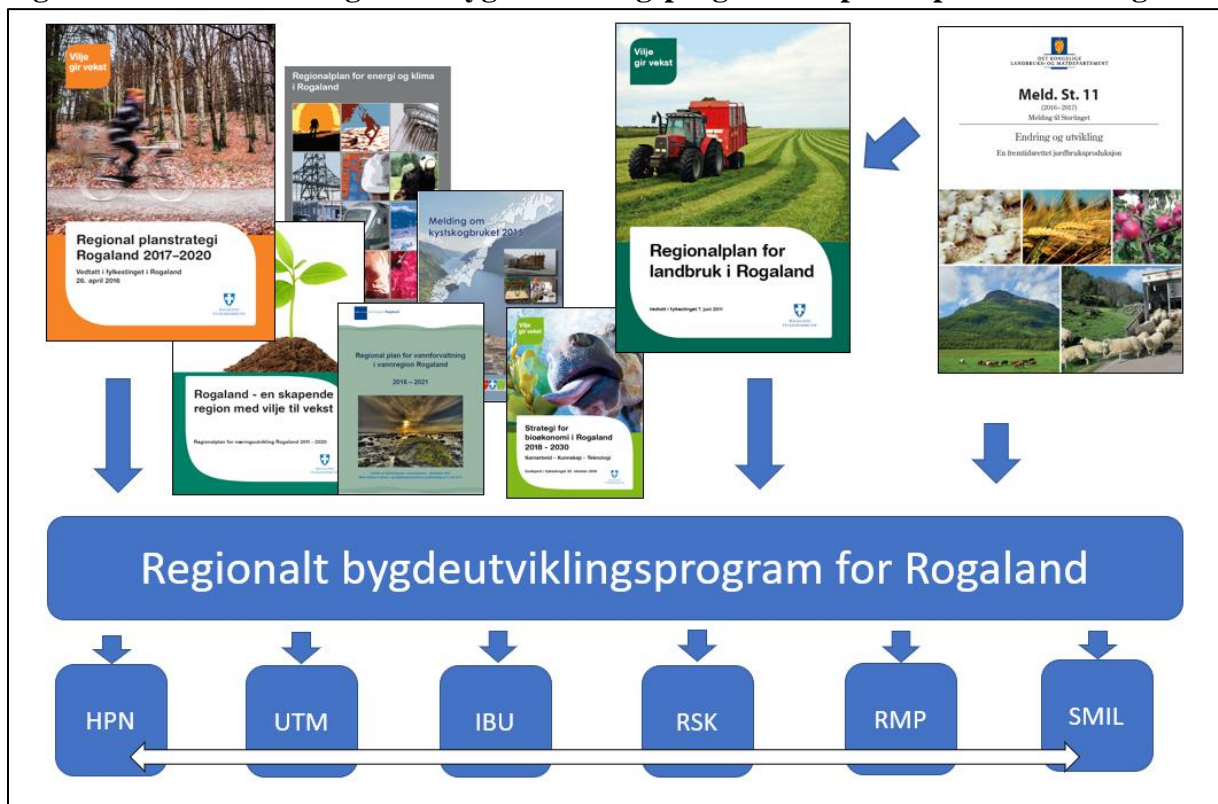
Vilje gir vekst

Regional planstrategi Rogaland 2017–2020

Vedtatt i fylkestinget i Rogaland 26. april 2016

Regionalplan for energi og klima i Rogaland

Melding om kystskogbruket 2015

Rogaland - en skapende region med vilje til vekst

Regionalplan for næringsutvikling Rogaland 2011 - 2020

Regional plan for vannforvaltning i vannregion Rogaland

2016 – 2021

Vilje gir vekst

Strategi for bioøkonomi i Rogaland 2018 - 2030

Samarbeid – Kunnskap – Teknologi

Vilje gir vekst

Regionalplan for landbruk i Rogaland

Vedtatt i fylkestinget 7. juni 2011

DET KONGELIGE LANDBRUKS- OG MATDEPARTEMENT

Meld. St. 11

(2016–2017)

Melding til Stortinget

Endring og utvikling

En fremtidsrettet jordbruksproduksjon

Regionalt bygdeutviklingsprogram for Rogaland

HPN

UTM

IBU

RSK

RMP

SMIL